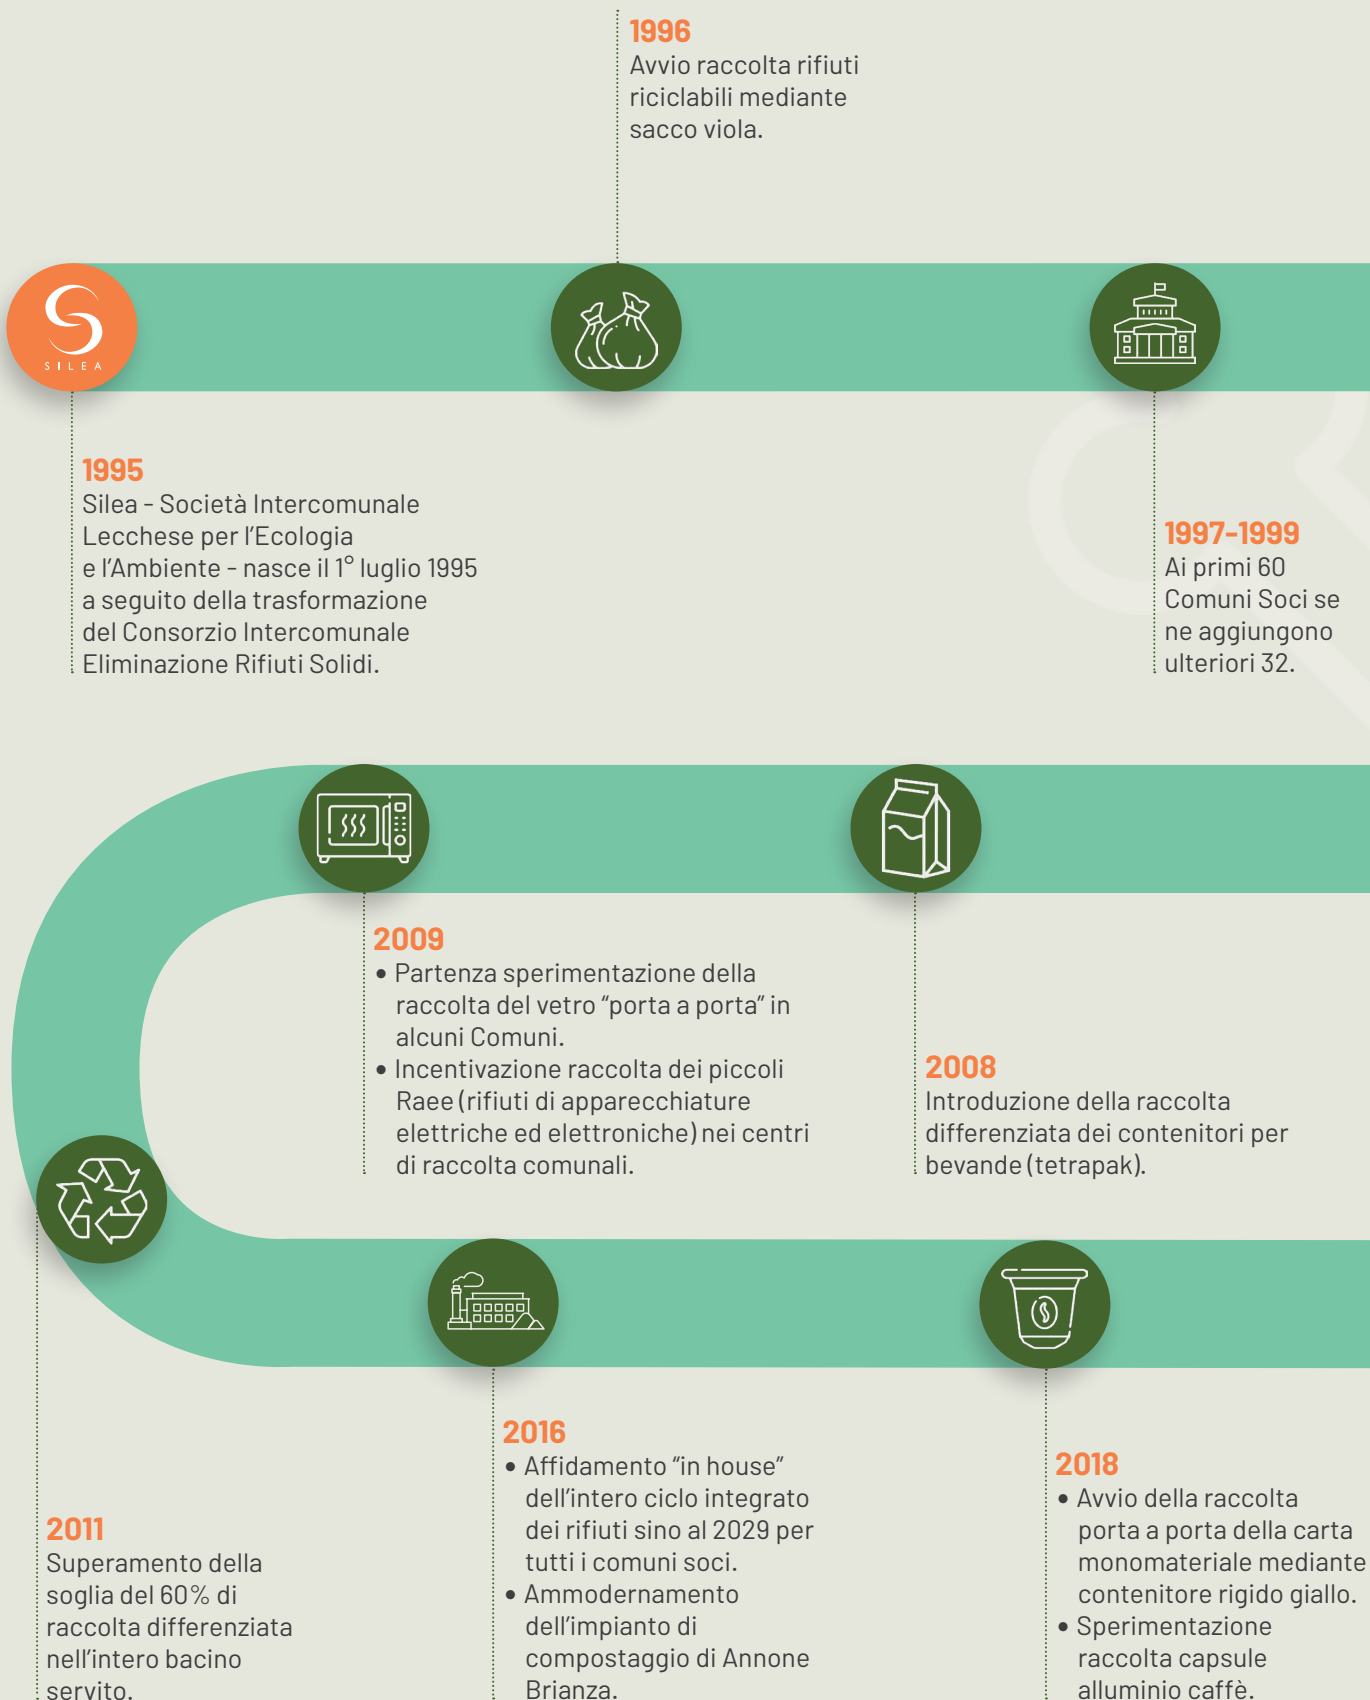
1996
Avvio raccolta rifiuti riciclabili mediante sacco viola.

SILEA

1995
Silea - Società Intercomunale Lecchese per l'Ecologia e l'Ambiente - nasce il 1° luglio 1995 a seguito della trasformazione del Consorzio Intercomunale Eliminazione Rifiuti Solidi.

1997-1999
Ai primi 60 Comuni Soci se ne aggiungono ulteriori 32.

2009
• Partenza sperimentazione della raccolta del vetro "porta a porta" in alcuni Comuni.
• Incentivazione raccolta dei piccoli Raee (rifiuti di apparecchiature elettriche ed elettroniche) nei centri di raccolta comunali.

2008
Introduzione della raccolta differenziata dei contenitori per bevande (tetrapak).

2011
Superamento della soglia del 60% di raccolta differenziata nell'intero bacino servito.

2016
• Affidamento "in house" dell'intero ciclo integrato dei rifiuti sino al 2029 per tutti i comuni soci.
• Ammodernamento dell'impianto di compostaggio di Annone Brianza.

2018
• Avvio della raccolta porta a porta della carta monomateriale mediante contenitore rigido giallo.
• Sperimentazione raccolta capsule alluminio caffè.